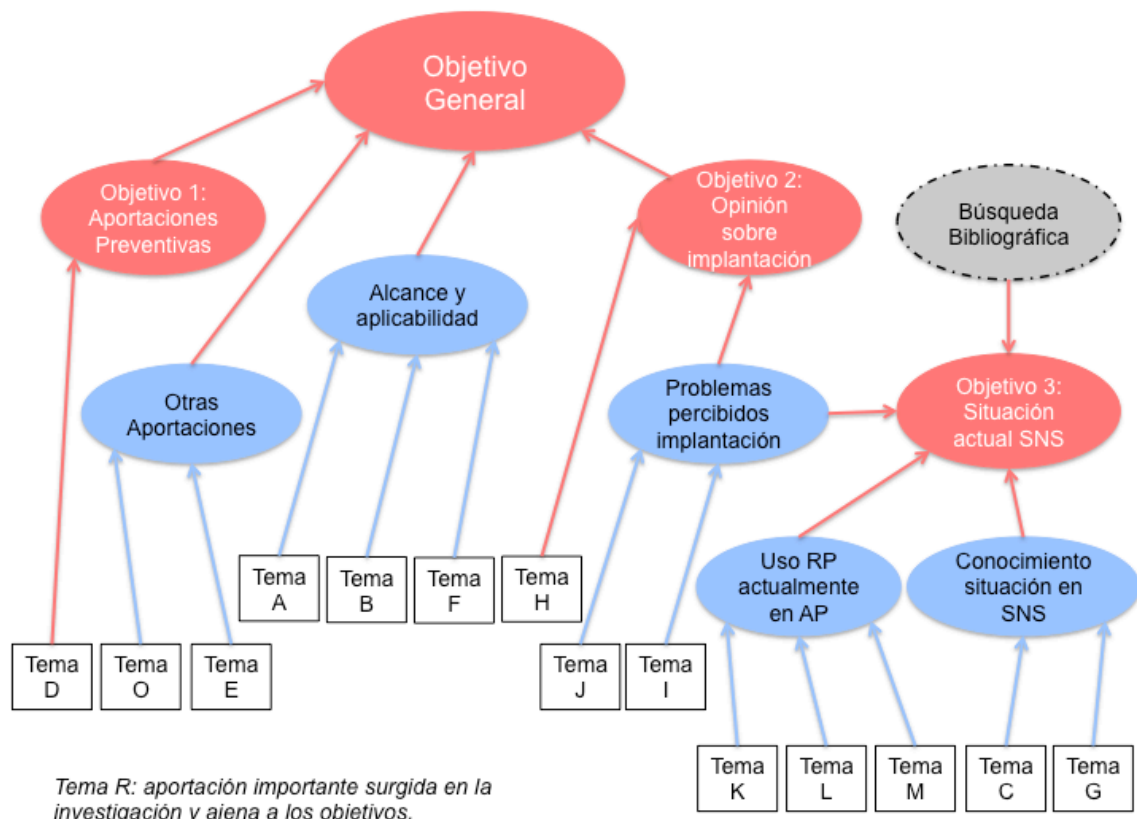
Objetivo General

Objetivo 1: Aportaciones Preventivas

Objetivo 2: Opinión sobre implantación

Búsqueda Bibliográfica

Alcance y aplicabilidad

Otras Aportaciones

Problemas percibidos implantación

Objetivo 3: Situación actual SNS

Tema A

Tema B

Tema F

Tema H

Uso RP actualmente en AP

Conocimiento situación en SNS

Tema D

Tema O

Tema E

Tema J

Tema I

Tema K

Tema L

Tema M

Tema C

Tema G

Tema R: aportación importante surgida en la investigación y ajena a los objetivos.